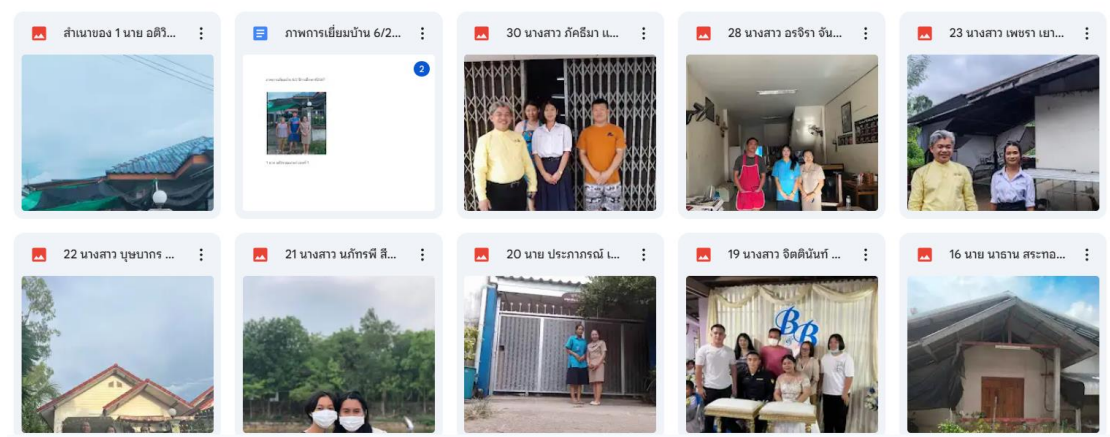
สำเนาของ 1 นาย อติวิ...

ภาพการเยี่ยมบ้าน 6/2...

2

30 นางสาว ภัคธีมา แ...

28 นางสาว อรจิรา จัน...

23 นางสาว เพชรา เยา...

22 นางสาว บุษบากร ...

21 นางสาว นภัทรพี สี...

20 นาย ประกาภรณ์ เ...

19 นางสาว จิตตินันท์ ...

BB

16 นาย นาธาน สระทอ...